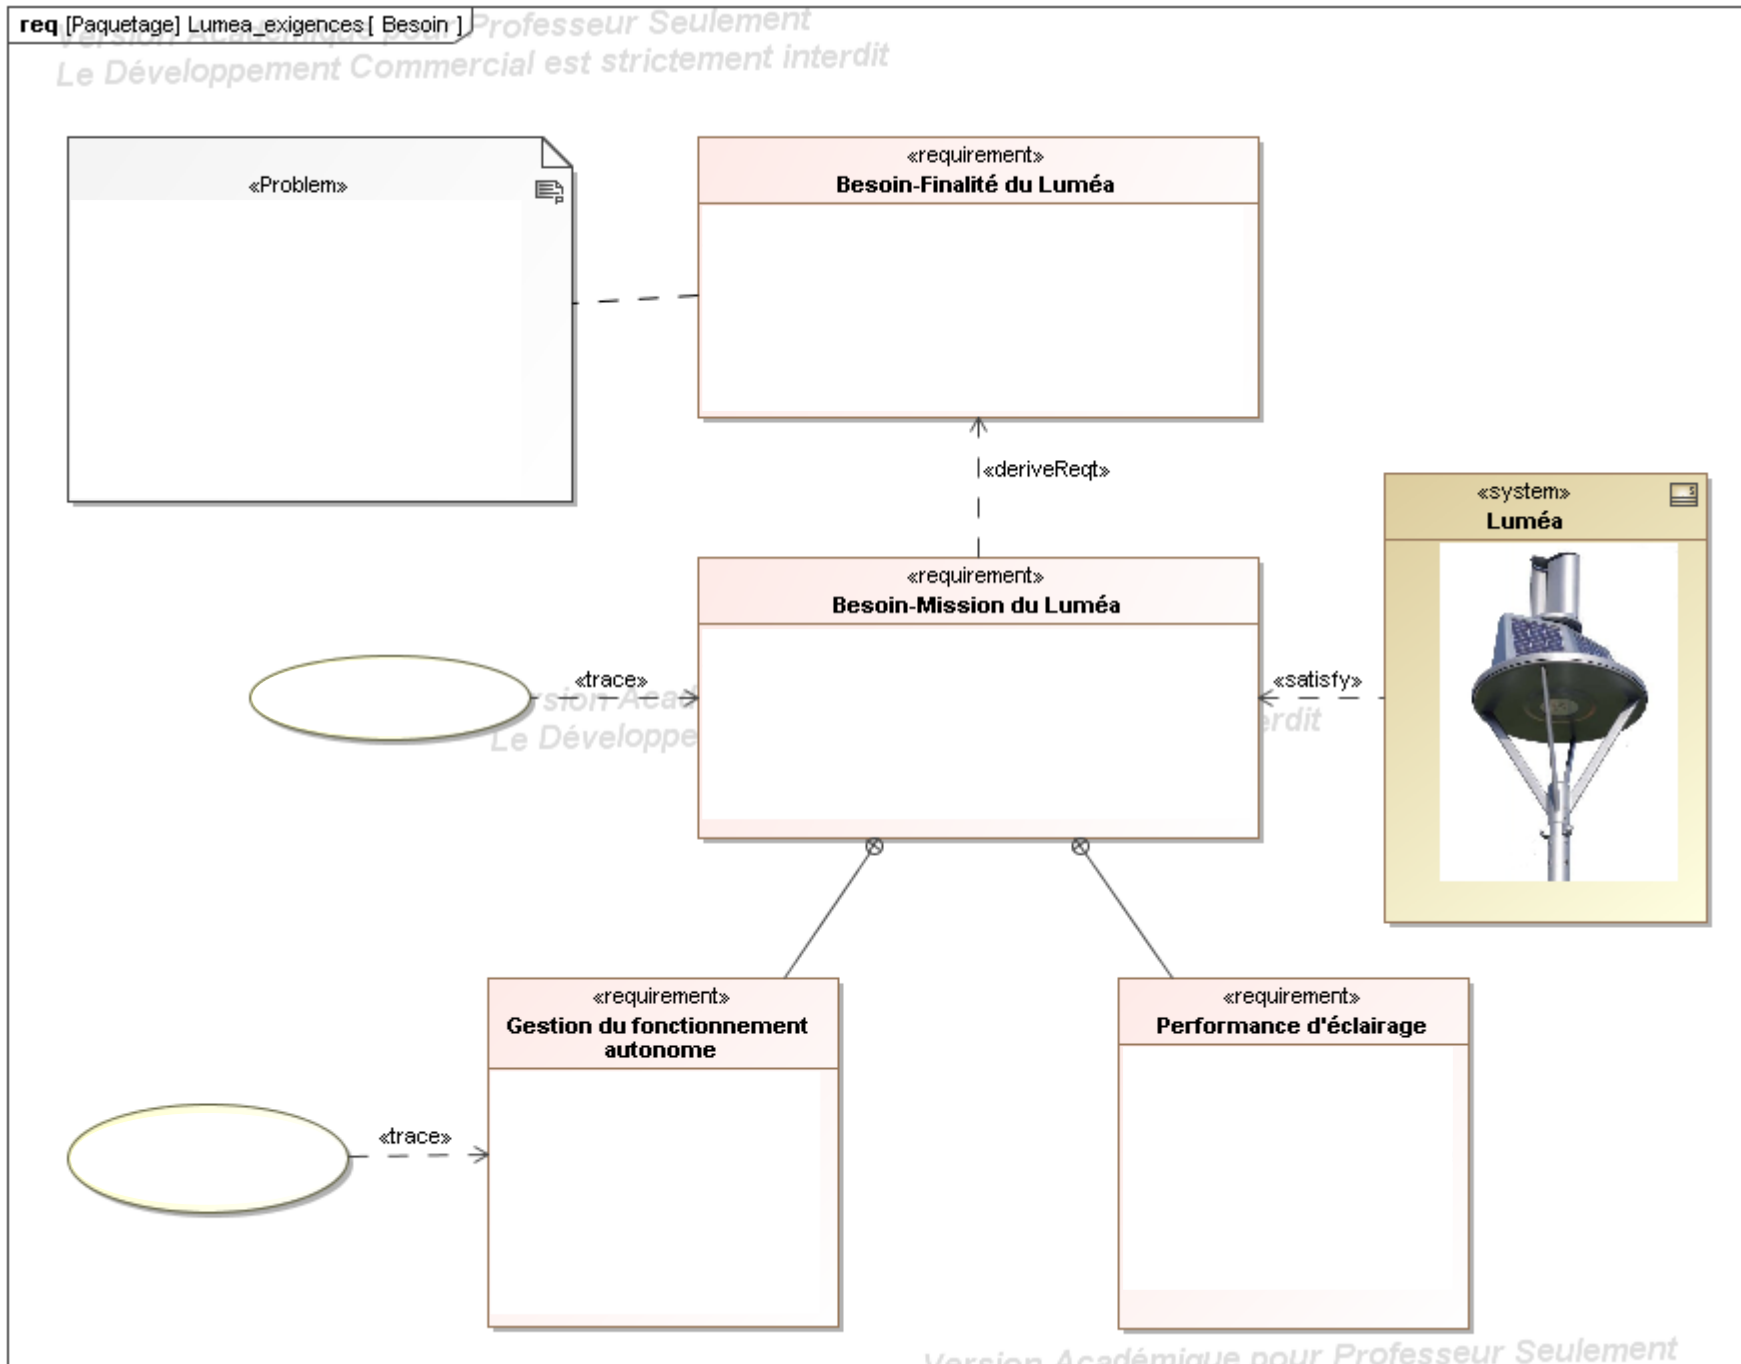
req [Paquetage] Lumea_exigences [ Besoin ]

Version Académique pour Professeur Seulement
Le Développement Commercial est strictement interdit

«Problem»

«requirement»
Besoin-Finalité du Luméa

«deriveReqt»

«system»
Luméa

«requirement»
Besoin-Mission du Luméa

«trace»

«satisfy»

Version Académique pour Professeur Seulement
Le Développement Commercial est strictement interdit

«requirement»
Gestion du fonctionnement autonome

«requirement»
Performance d'éclairage

«trace»

Version Académique pour Professeur Seulement